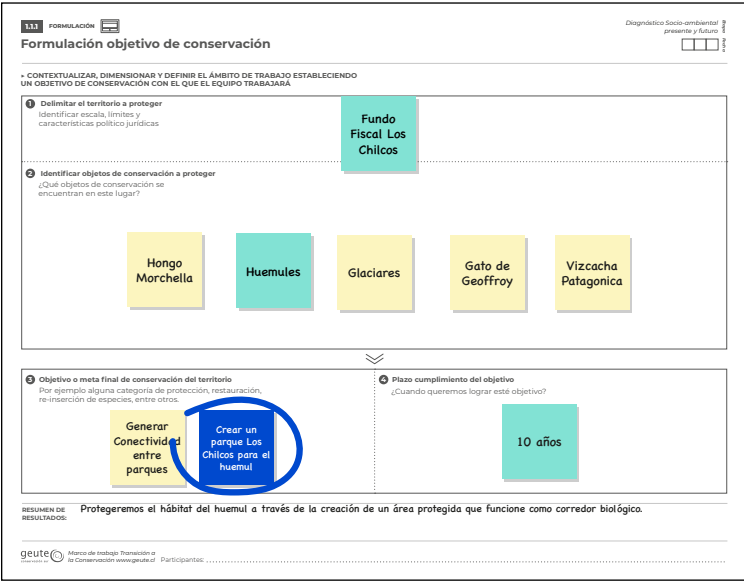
1.1.1 FORMULACIÓN

Formulación objetivo de conservación

Diagnóstico Socio-ambiental presente y futuro

▸ CONTEXTUALIZAR, DIMENSIONAR Y DEFINIR EL ÁMBITO DE TRABAJO ESTABLECIENDO UN OBJETIVO DE CONSERVACIÓN CON EL QUE EL EQUIPO TRABAJARÁ

1 Delimitar el territorio a proteger
Identificar escala, límites y características político jurídicas

Fundo Fiscal Los Chilcos

2 Identificar objetos de conservación a proteger
¿Qué objetos de conservación se encuentran en este lugar?

Hongo Morchella

Huemules

Glaciares

Gato de Geoffroy

Vizcacha Patagonica

3 Objetivo o meta final de conservación del territorio
Por ejemplo alguna categoría de protección, restauración, re-inserción de especies, entre otros.

Generar Conectividad entre parques

Crear un parque Los Chilcos para el huemul

4 Plazo cumplimiento del objetivo
¿Cuando queremos lograr esté objetivo?

10 años

RESUMEN DE RESULTADOS: Protegeremos el hábitat del huemul a través de la creación de un área protegida que funcione como corredor biológico.

geute Marco de trabajo Transición a la Conservación www.geute.cl Participantes: